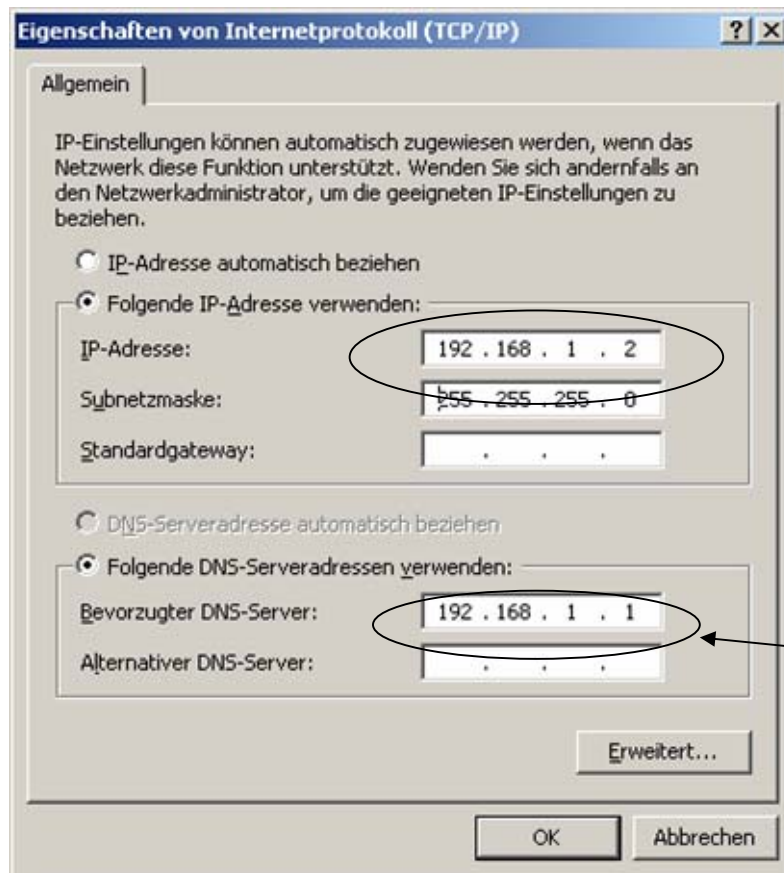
Eigenschaften von Internetprotokoll (TCP/IP)

?

X

Allgemein

IP-Einstellungen können automatisch zugewiesen werden, wenn das Netzwerk diese Funktion unterstützt. Wenden Sie sich andernfalls an den Netzwerkadministrator, um die geeigneten IP-Einstellungen zu beziehen.

IP-Adresse automatisch beziehen

Folgende IP-Adresse verwenden:

IP-Adresse: 192 . 168 . 1 . 2

Subnetzmaske: 255 . 255 . 255 . 0

Standardgateway: . . .

DNS-Serveradresse automatisch beziehen

Folgende DNS-Serveradressen verwenden:

Bevorzugter DNS-Server: 192 . 168 . 1 . 1

Alternativer DNS-Server: . . .

Erweitert...

OK

Abbrechen